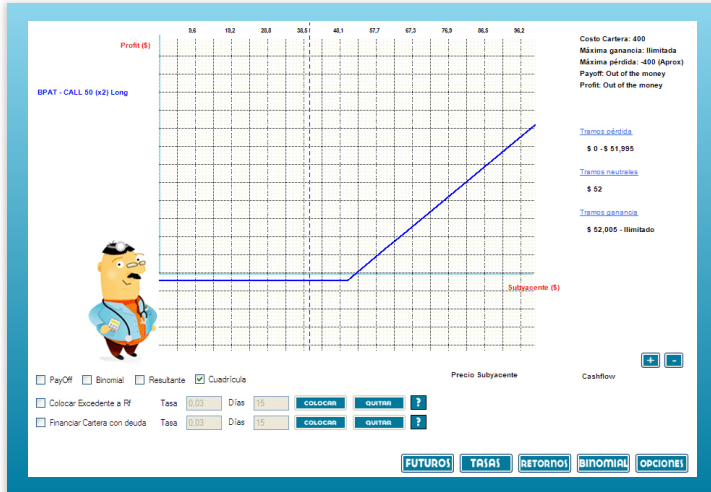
9,6 19,2 28,8 38,5 48,1 57,7 67,3 76,9 86,5 96,2

Profit ($)

BPAT - CALL 50 (x2) Long

Subyacente ($)

Costo Cartera: 400
Máxima ganancia: Ilimitada
Máxima pérdida: -400 (Aprox)
Payoff: Out of the money
Profit: Out of the money

Tramos pérdida
$ 0 - $ 51,995

Tramos neutrales
$ 52

Tramos ganancia
$ 52,005 - Ilimitado

+ -

PayOff Binomial Resultante Cuadrícula

Precio Subyacente

Cashflow

Colocar Excedente a Rf Tasa 0,03 Días 15 COLOCAR QUITAR ?

Financiar Cartera con deuda Tasa 0,03 Días 15 COLOCAR QUITAR ?

FUTUROS TASAS RETORNOS BINOMIAL OPCIONES